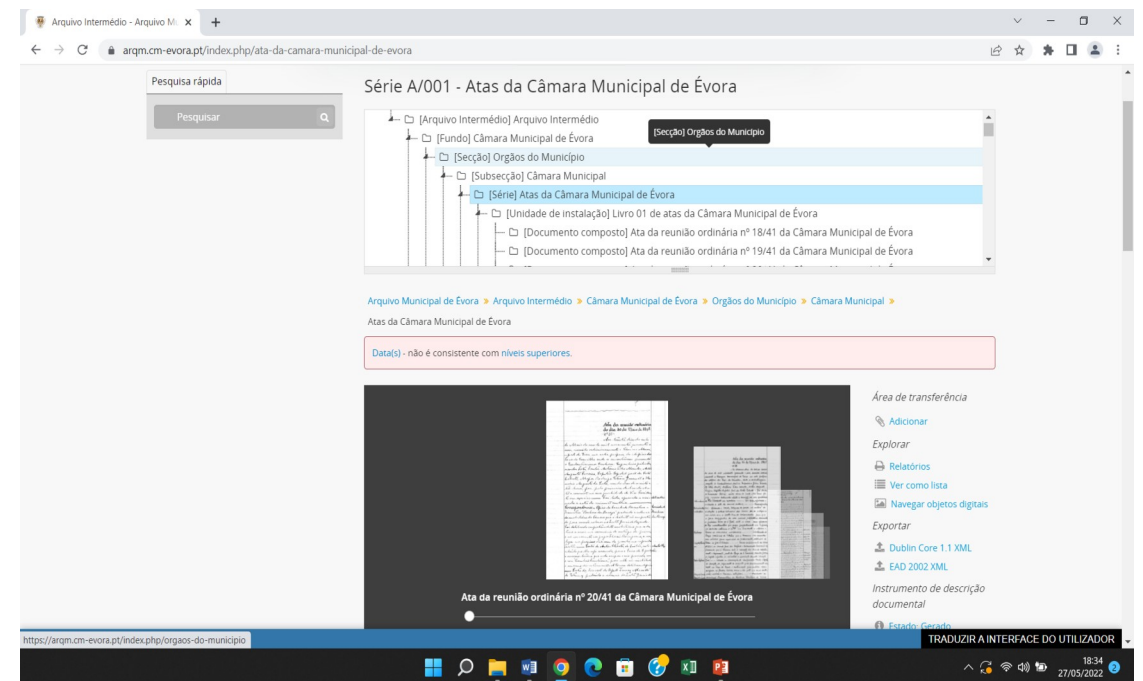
Arquivo Intermédio - Arquivo M ×

arqm.cm-evora.pt/index.php/ata-da-camara-municipal-de-evora

Pesquisa rápida

Pesquisar

Série A/001 - Atas da Câmara Municipal de Évora

[Arquivo Intermédio] Arquivo Intermédio
[Fundo] Câmara Municipal de Évora
[Secção] Orgãos do Município
[Secção] Orgãos do Município
[Subsecção] Câmara Municipal
[Série] Atas da Câmara Municipal de Évora
[Unidade de instalação] Livro 01 de atas da Câmara Municipal de Évora
[Documento composto] Ata da reunião ordinária nº 18/41 da Câmara Municipal de Évora
[Documento composto] Ata da reunião ordinária nº 19/41 da Câmara Municipal de Évora

Arquivo Municipal de Évora » Arquivo Intermédio » Câmara Municipal de Évora » Orgãos do Município » Câmara Municipal »
Atas da Câmara Municipal de Évora

Data(s) - não é consistente com níveis superiores.

Área de transferência
Adicionar
Explorar
Relatórios
Ver como lista
Navegar objetos digitais
Exportar
Dublin Core 1.1 XML
EAD 2002 XML
Instrumento de descrição documental
Estado: Gerado

Ata da reunião ordinária nº 20/41 da Câmara Municipal de Évora

https://arqm.cm-evora.pt/index.php/orgaos-do-municipio

TRADUZIR A INTERFACE DO UTILIZADOR

18:34
27/05/2022